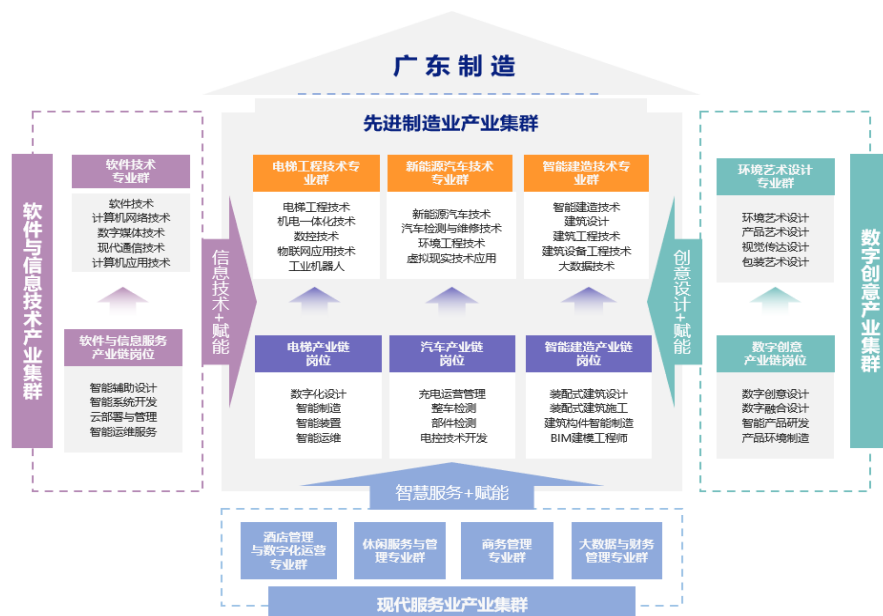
广东制造

先进制造业产业集群

软件与信息技术产业集群

软件技术专业群

软件技术
计算机网络技术
数字媒体技术
现代通信技术
计算机应用技术

软件与信息服务产业链岗位

智能辅助设计
智能系统开发
云部署与管理
智能运维服务

信息技术+赋能

电梯工程技术专业群

电梯工程技术
机电一体化技术
数控技术
物联网应用技术
工业机器人

新能源汽车技术专业群

新能源汽车技术
汽车检测与维修技术
环境工程技术
虚拟现实技术应用

智能建造技术专业群

智能建造技术
建筑设计
建筑工程技术
建筑设备工程技术
大数据技术

电梯产业链岗位

数字化设计
智能制造
智能装置
智能运维

汽车产业链岗位

充电运营管理
整车检测
部件检测
电控技术开发

智能建造产业链岗位

装配式建筑设计
装配式建筑施工
建筑构件智能制造
BIM建模工程师

创意设计+赋能

环境艺术设计专业群

环境艺术设计
产品艺术设计
视觉传达设计
包装艺术设计

数字创意产业链岗位

数字创意设计
数字融合设计
智能产品研发
产品环境制造

数字创意产业集群

智慧服务+赋能

酒店管理与数字化运营专业群

休闲服务与管理专业群

商务管理专业群

大数据与财务管理专业群

现代服务业产业集群